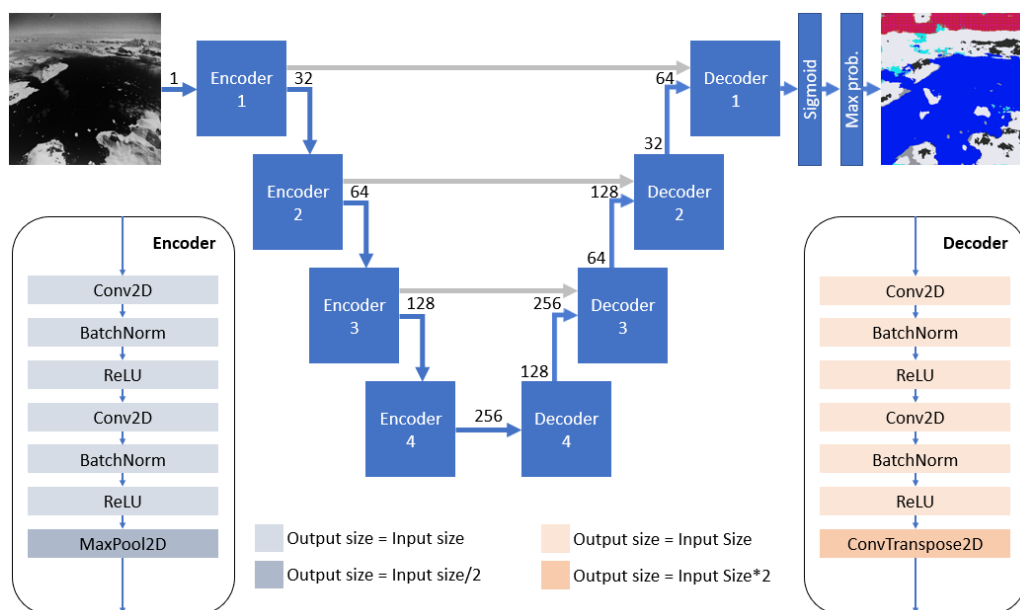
1
Encoder 1
32
64
Decoder 1
Sigmoid
Max prob.
32
Encoder 2
64
128
Decoder 2
64
Encoder 3
128
256
Decoder 3
128
Encoder 4
256
Decoder 4

Encoder
Conv2D
BatchNorm
ReLU
Conv2D
BatchNorm
ReLU
MaxPool2D

Decoder
Conv2D
BatchNorm
ReLU
Conv2D
BatchNorm
ReLU
ConvTranspose2D

Output size = Input size
Output size = Input size/2
Output size = Input Size
Output size = Input Size*2